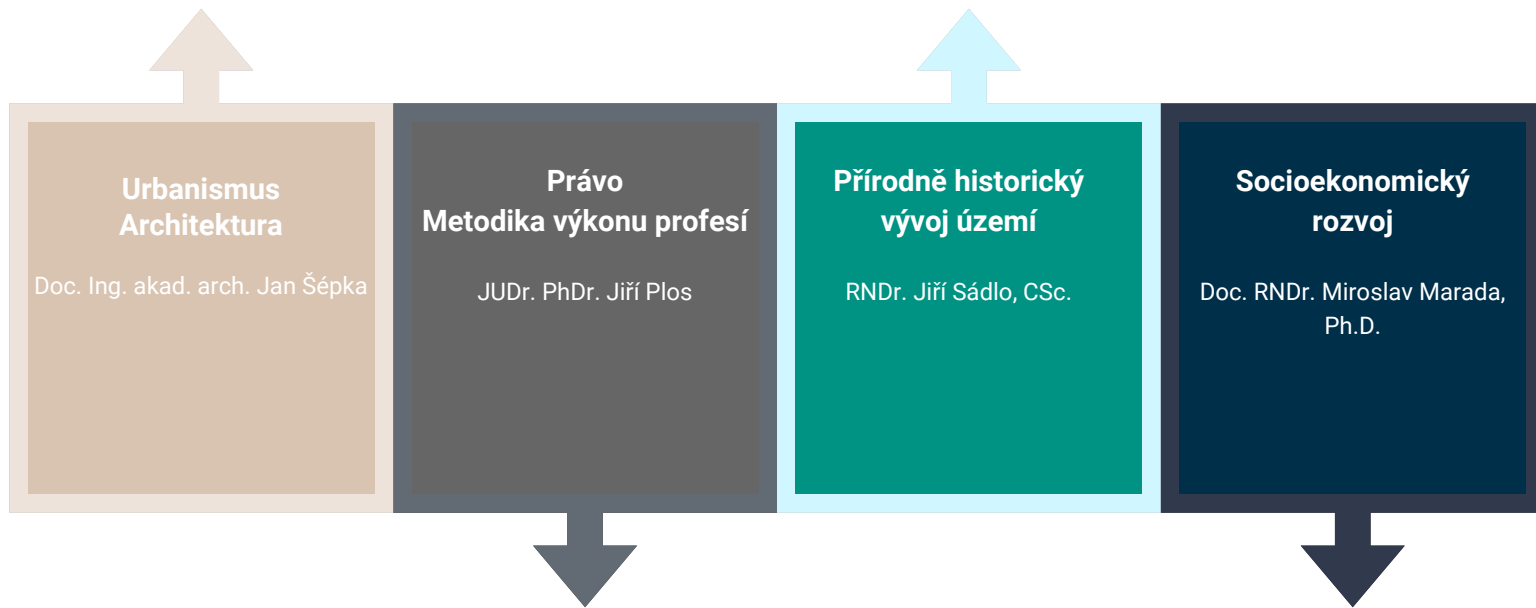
Urbanismus
Architektura

Doc. Ing. akad. arch. Jan Šépka

Právo
Metodika výkonu profesí

JUDr. PhDr. Jiří Plos

Přírodně historický vývoj území

RNDr. Jiří Sádlo, CSc.

Socioekonomický rozvoj

Doc. RNDr. Miroslav Marada, Ph.D.